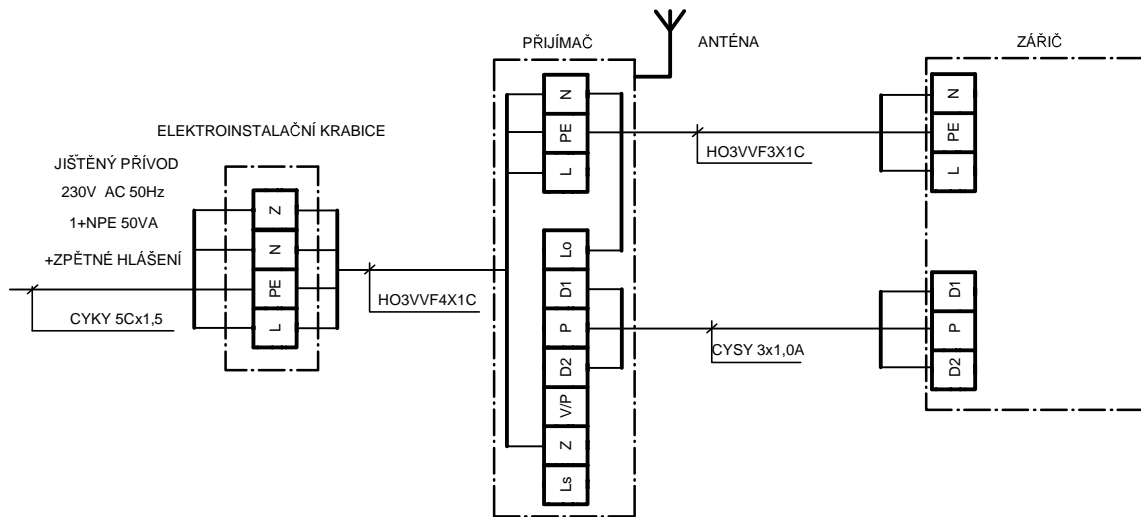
PŘIJÍMAČ
ANTÉNA
ZÁŘIČ

ELEKTROINSTALAČNÍ KRABICE

JIŠTĚNÝ PŘÍVOD
230V AC 50Hz
1+NPE 50VA
+ZPĚTNÉ HLÁŠENÍ

CYKY 5Cx1,5

Z
N
PE
L

HO3VVF4X1C

N
PE
L

Lo
D1
P
D2
V/P
Z
Ls

HO3VVF3X1C

CYSY 3x1,0A

N
PE
L

D1
P
D2